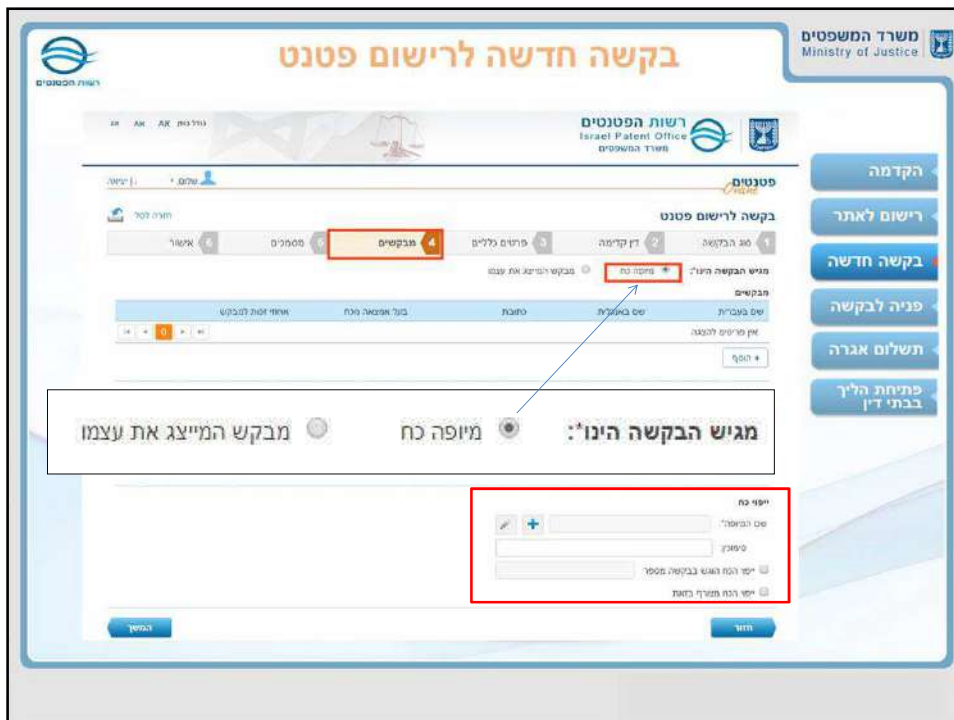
משרד המשפטים
Ministry of Justice

בקשה חדשה לרישום פטנט

רשות הפטנטים

הקדמה
רישום לאתר
בקשה חדשה
פניה לבקשה
תשלום אגרה
פתיחת הליך בבתי דין

רשות הפטנטים
Israel Patent Office
משרד המשפטים

AA AA AA גודל גופן

פטנטים Online
שלום
יציאה

בקשה לרישום פטנט
חזרה לסל

1 סוג הבקשה
2 דין קדימה
3 פרטים כלליים
4 מבקשים
5 מסמכים
6 אישור

מגיש הבקשה הינו*: מיופה כח מבקש המייצג את עצמו

מבקשים
| שם בעברית | שם באנגלית | כתובת | בעל אפשרות כוח | אחוזי זכות למבקש |
|---|---|---|---|---|
| אין פריטים להצגה | | | | |

+ הוסף

מגיש הבקשה הינו*: מיופה כח מבקש המייצג את עצמו

ייפוי כח
שם המיופה*:
טיפולך
ייפוי הכח הוגש בבקשה מספר
ייפוי הכח מצורף בזאת

חזור
המשך